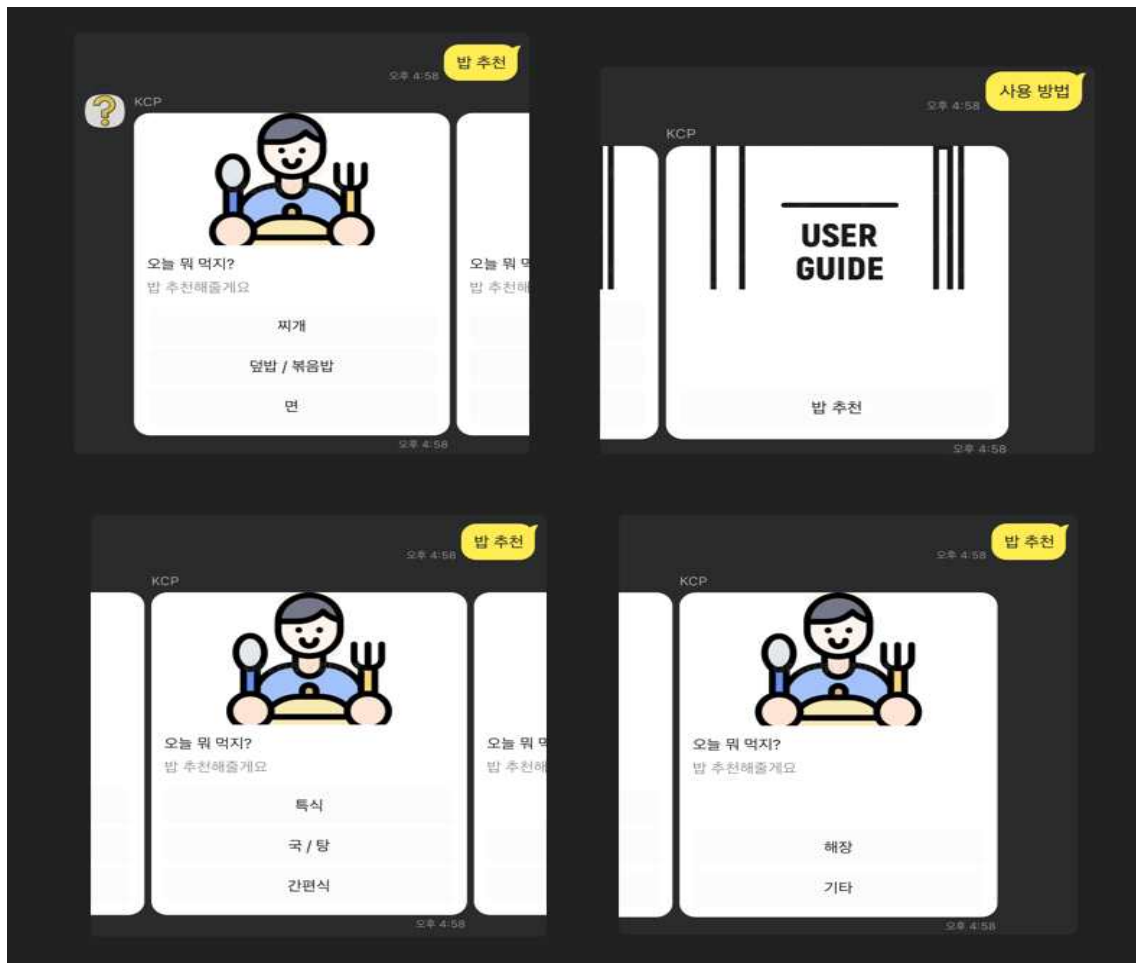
오후 4:58
밥 추천

KCP

오늘 뭐 먹지?
밥 추천해줄게요

찌개
덮밥 / 볶음밥
면

오늘 뭐 먹
밥 추천해

오후 4:58

오후 4:58
사용 방법

KCP

USER GUIDE

밥 추천

오후 4:58

오후 4:58
밥 추천

KCP

오늘 뭐 먹지?
밥 추천해줄게요

특식
국 / 탕
간편식

오늘 뭐 먹
밥 추천해

오후 4:58

오후 4:58
밥 추천

KCP

오늘 뭐 먹지?
밥 추천해줄게요

해장
기타

오후 4:58